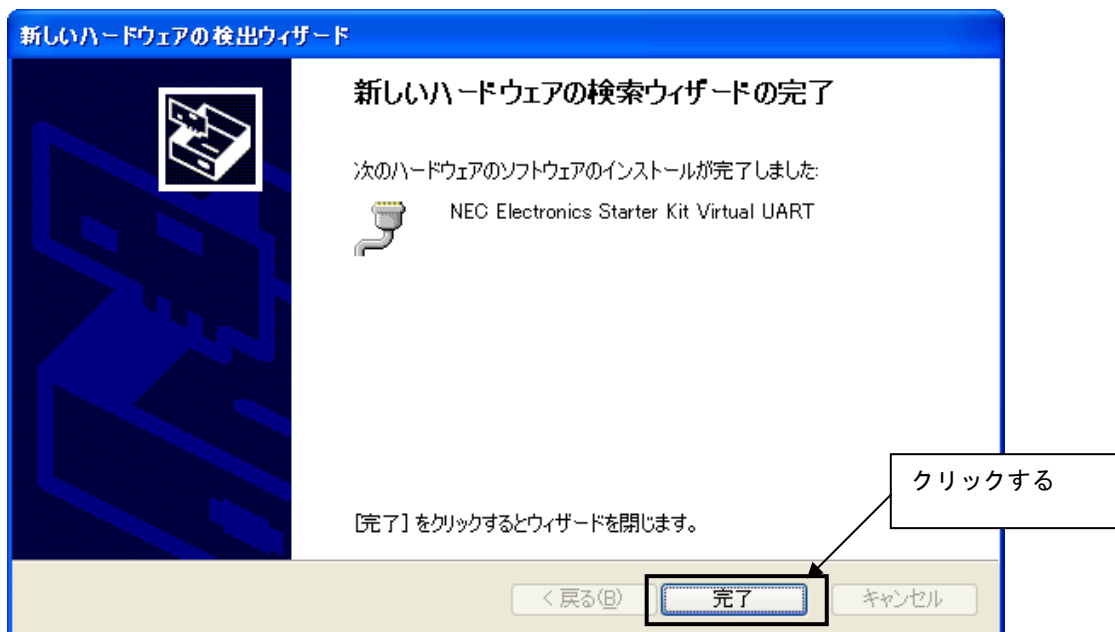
新しいハードウェアの検出ウィザード

新しいハードウェアの検索ウィザードの完了

次のハードウェアのソフトウェアのインストールが完了しました:

NEC Electronics Starter Kit Virtual UART

[完了] をクリックするとウィザードを閉じます。

クリックする

< 戻る(B)

完了

キャンセル